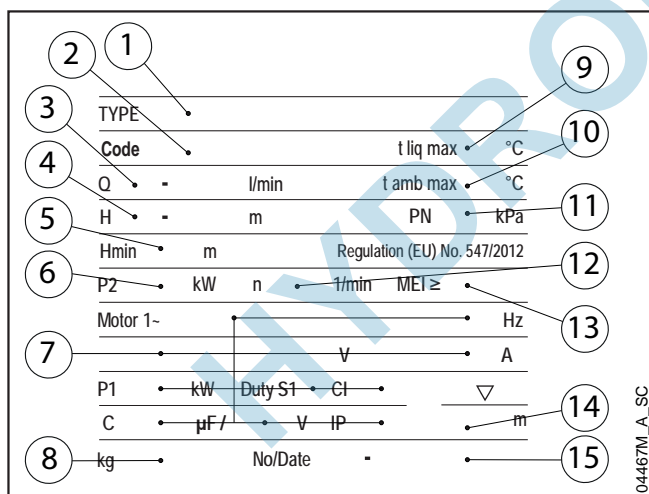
1
2
9
3
10
4
11
5
12
6
13
7
14
8
15

TYPE
Code
t liq max °C
Q - l/min
t amb max °C
H - m
PN kPa
Hmin m
Regulation (EU) No. 547/2012
P2 kW n 1/min MEI ≥
Motor 1~ Hz
V A
P1 kW Duty S1 Cl
▽
C µF / V IP m
kg No/Date -

HYDRO

04467M_A_SC